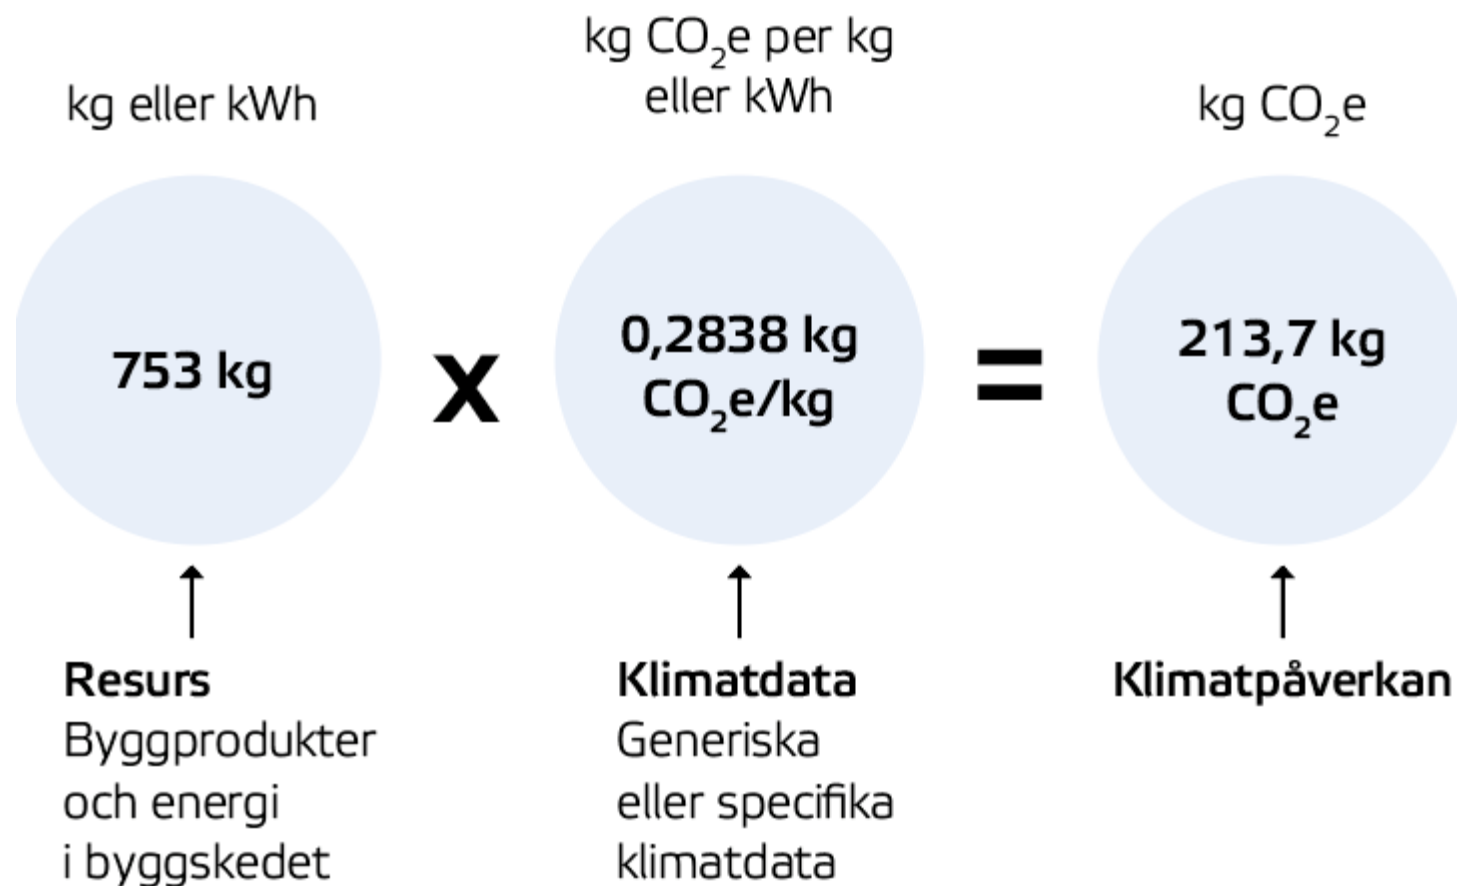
kg eller kWh

kg $CO_2$e per kg eller kWh

kg $CO_2$e

753 kg

x

0,2838 kg $CO_2$e/kg

=

213,7 kg $CO_2$e

Resurs
Byggprodukter och energi i byggskedet

Klimatdata
Generiska eller specifika klimatdata

Klimatpåverkan